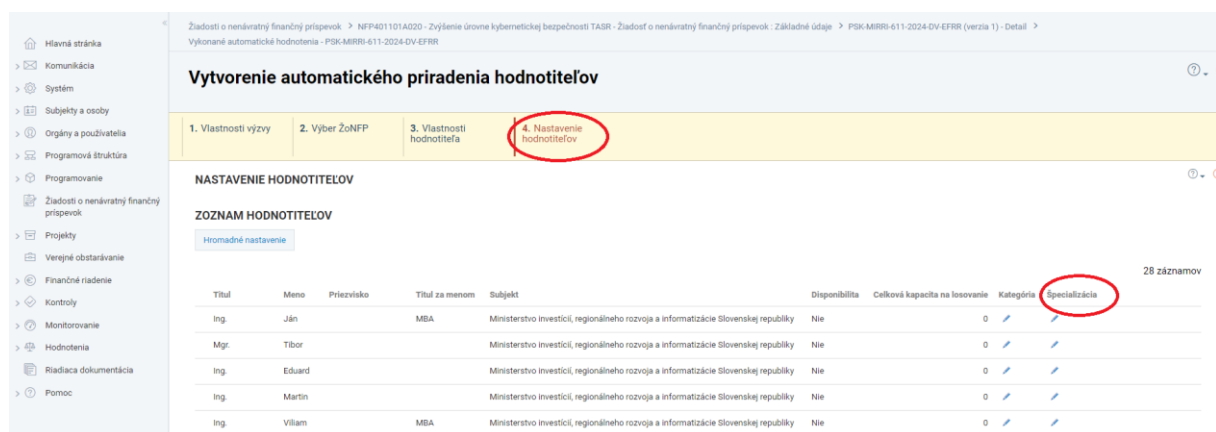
Hlavná stránka
Komunikácia
Systém
Subjekty a osoby
Orgány a používatelia
Programová štruktúra
Programovanie
Žiadosti o nenávratný finančný príspevok
Projekty
Verejné obstarávanie
Finančné riadenie
Kontroly
Monitorovanie
Hodnotenia
Riadiaca dokumentácia
Pomoc

Žiadosti o nenávratný finančný príspevok > NFP401101A020 - Zvýšenie úrovne kybernetickej bezpečnosti TASR - Žiadosť o nenávratný finančný príspevok : Základné údaje > PSK-MIRRI-611-2024-DV-EFRR (verzia 1) - Detail > Vykonané automatické hodnotenia - PSK-MIRRI-611-2024-DV-EFRR

Vytvorenie automatického priradenia hodnotiteľov

1. Vlastnosti výzvy
2. Výber ŽoNFP
3. Vlastnosti hodnotiteľa
4. Nastavenie hodnotiteľov

NASTAVENIE HODNOTITEĽOV

ZOZNAM HODNOTITEĽOV

Hromadné nastavenie

28 záznamov

| Titul | Meno | Priezvisko | Titul za menom | Subjekt | Disponibilita | Celková kapacita na losovanie | Kategória | Špecializácia |
|---|---|---|---|---|---|---|---|---|
| Ing. | Ján | | MBA | Ministerstvo investícií, regionálneho rozvoja a informatizácie Slovenskej republiky | Nie | 0 | | |
| Mgr. | Tibor | | | Ministerstvo investícií, regionálneho rozvoja a informatizácie Slovenskej republiky | Nie | 0 | | |
| Ing. | Eduard | | | Ministerstvo investícií, regionálneho rozvoja a informatizácie Slovenskej republiky | Nie | 0 | | |
| Ing. | Martin | | | Ministerstvo investícií, regionálneho rozvoja a informatizácie Slovenskej republiky | Nie | 0 | | |
| Ing. | Viliam | | MBA | Ministerstvo investícií, regionálneho rozvoja a informatizácie Slovenskej republiky | Nie | 0 | | |